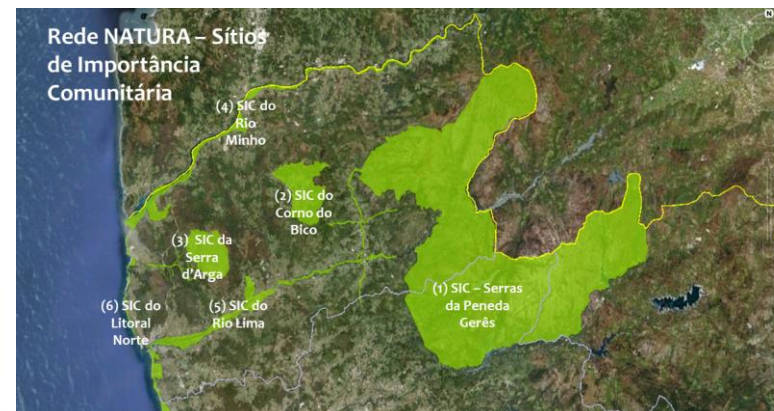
Rede NATURA – Sítios de Importância Comunitária

(4) SIC do Rio Minho

(2) SIC do Corno do Bico

(3) SIC da Serra d'Arga

(1) SIC – Serras da Peneda Gerês

(6) SIC do Litoral Norte

(5) SIC do Rio Lima

N